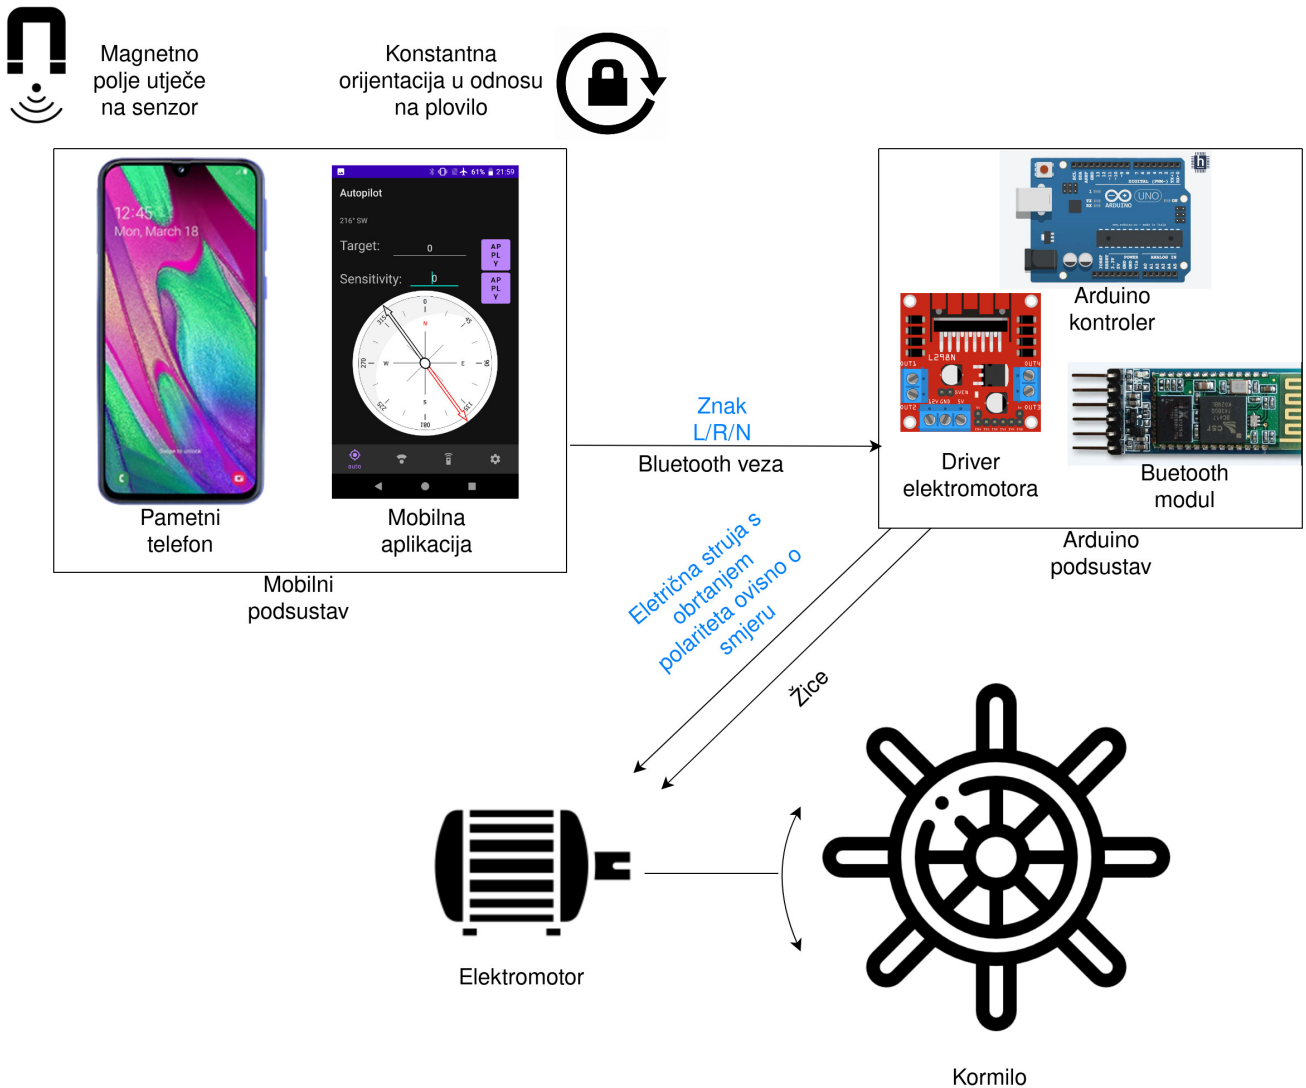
Magnetno polje utječe na senzor

Konstantna orijentacija u odnosu na plovilo

12:45
Mon, March 18

Autopilot
216° SW
Target: 0
APPLY
Sensitivity: b
APPLY
0
N
30
60
E
90
S
180
210
240
W
270
300
330
auto

Pametni telefon

Mobilna aplikacija

Mobilni podsustav

Znak L/R/N

Bluetooth veza

Arduino kontroler

L298N

Driver elektromotora

Buetooth modul

Arduino podsustav

Eletrična struja s obrtanjem polariteta ovisno o smjeru

Žice

Elektromotor

Kormilo